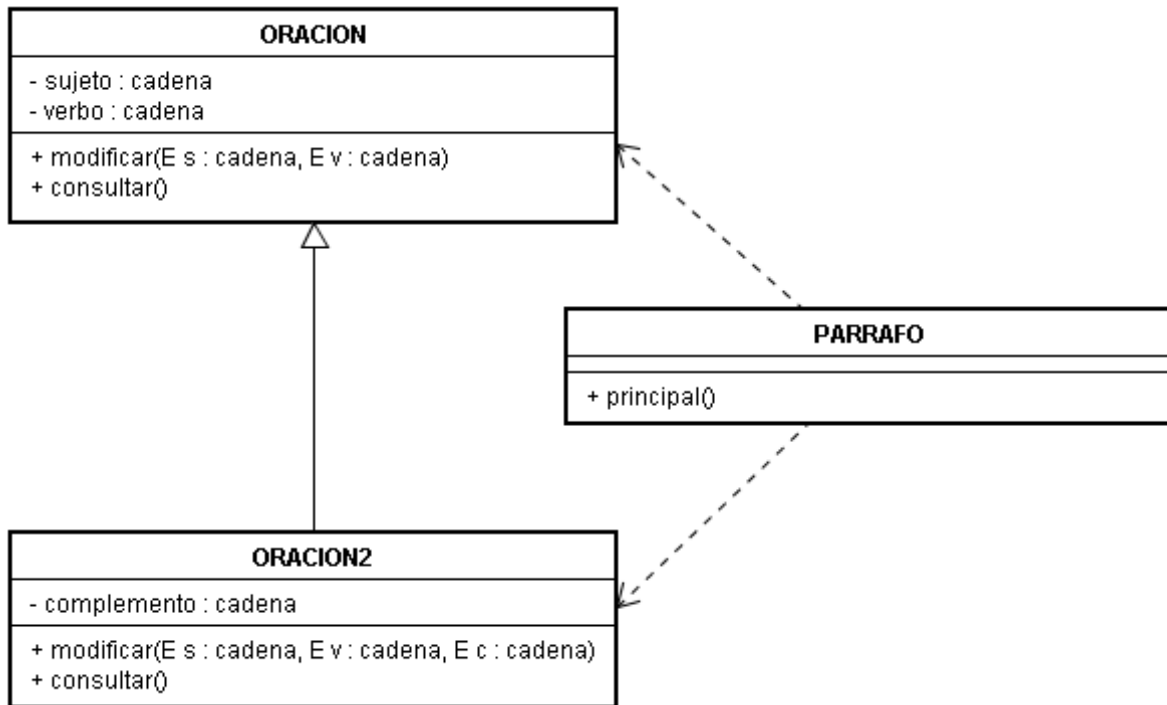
ORACION

- sujeto : cadena
- verbo : cadena

+ modificar(E s : cadena, E v : cadena)
+ consultar()

PARRAFO

+ principal()

ORACION2

- complemento : cadena

+ modificar(E s : cadena, E v : cadena, E c : cadena)
+ consultar()